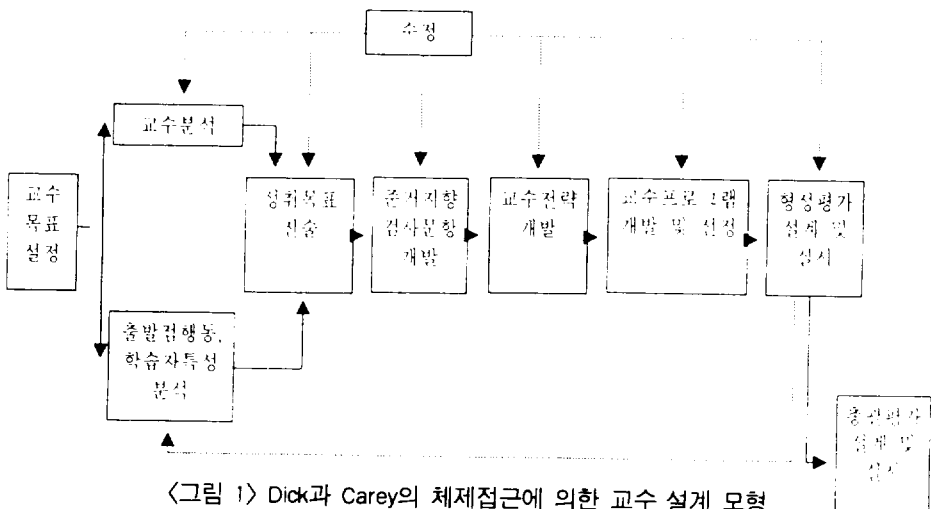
수정

교수분석

교수 목표 설정

성취목표 진술

준거지향 검사문항 개발

교수전략 개발

교수프로그램 개발 및 선정

형성평가 설계 및 실시

출발점행동, 학습자특성 분석

총괄평가 설계 및 실시

〈그림 1〉 Dick과 Carey의 체제접근에 의한 교수 설계 모형